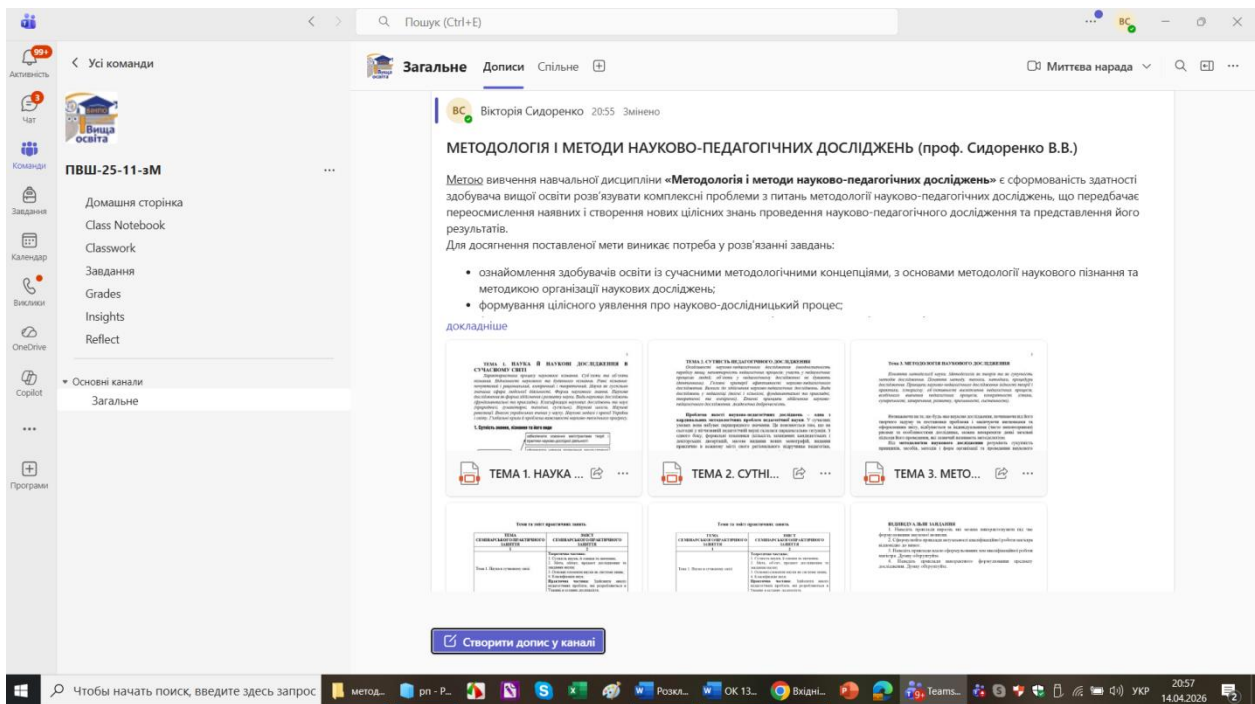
Пошук (Ctrl+E)

BC

99+
Активність

3
Чат

Команди

Завдання

Календар

Виклики

OneDrive

Copilot

...

Програми

< Усі команди

Вища освіта

ПВШ-25-11-зМ ...

Домашня сторінка
Class Notebook
Classwork
Завдання
Grades
Insights
Reflect

▾ Основні канали
Загальне

Загальне Дописи Спільне

Миттєва нарада

BC Вікторія Сидоренко 20:55 Змінено

МЕТОДОЛОГІЯ І МЕТОДИ НАУКОВО-ПЕДАГОГІЧНИХ ДОСЛІДЖЕНЬ (проф. Сидоренко В.В.)

Метою вивчення навчальної дисципліни **«Методологія і методи науково-педагогічних досліджень»** є сформованість здатності здобувача вищої освіти розв'язувати комплексні проблеми з питань методології науково-педагогічних досліджень, що передбачає переосмислення наявних і створення нових цілісних знань проведення науково-педагогічного дослідження та представлення його результатів.
Для досягнення поставленої мети виникає потреба у розв'язанні завдань:

• ознайомлення здобувачів освіти із сучасними методологічними концепціями, з основами методології наукового пізнання та методикою організації наукових досліджень;
• формування цілісного уявлення про науково-дослідницький процес;

докладніше

ТЕМА 1. НАУКА ...
ТЕМА 2. СУТНІ...
ТЕМА 3. МЕТО...

Створити допис у каналі

Чтобы начать поиск, введите здесь запрос   метод...   pn - P...   Розкл...   ОК 13...   Вхідні...   Teams...   УКР   20:57 14.04.2026